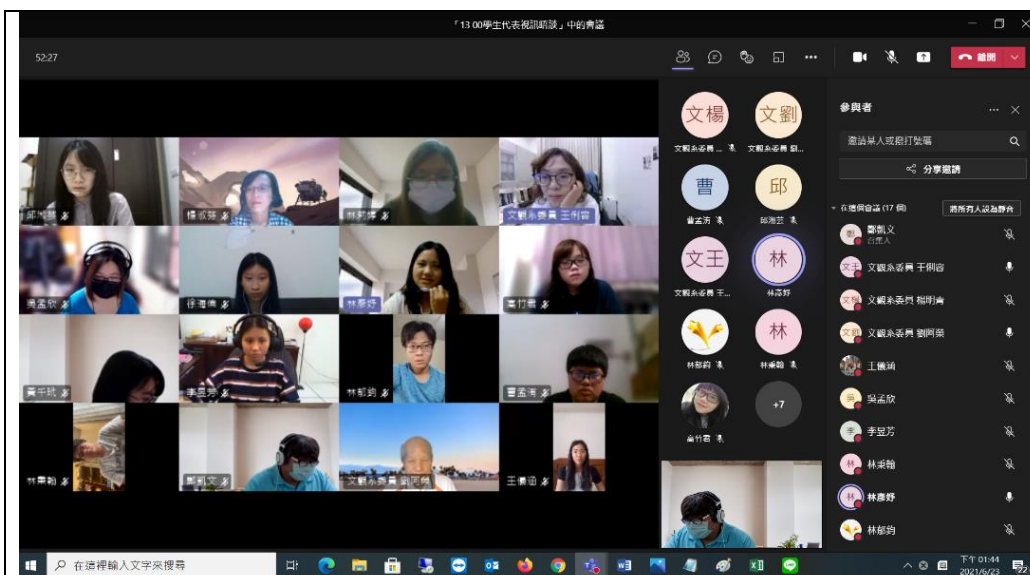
「13:00學生代表視訊座談」中的會議

52:27

離開

文楊
文劉
文觀系委員...
文觀系委員 劉...
曹
邱
曹孟涛
邱湘芸
文王
林
文觀系委員 王...
林彥妤
林
林郁鈞
林承翰
高竹君
+7

參與者
邀請某人或撥打號碼
分享邀請
在這個會議 (17 個)
將所有人設為靜音
鄭凱文
召集人
文觀系委員 王俐容
文觀系委員 楊明青
文觀系委員 劉阿榮
王儀涵
吳孟欣
李昱芳
林承翰
林彥妤
林郁鈞

邱湘芸
楊依臻
林郁婷
文觀系委員 王俐容
吳孟欣
徐海倫
林彥妤
高竹君
黃千琪
李昱芳
林郁鈞
曹孟涛
林承翰
鄭凱文
文觀系委員 劉阿榮
王儀涵

在這裡輸入文字來搜尋
下午 01:44
2021/6/23